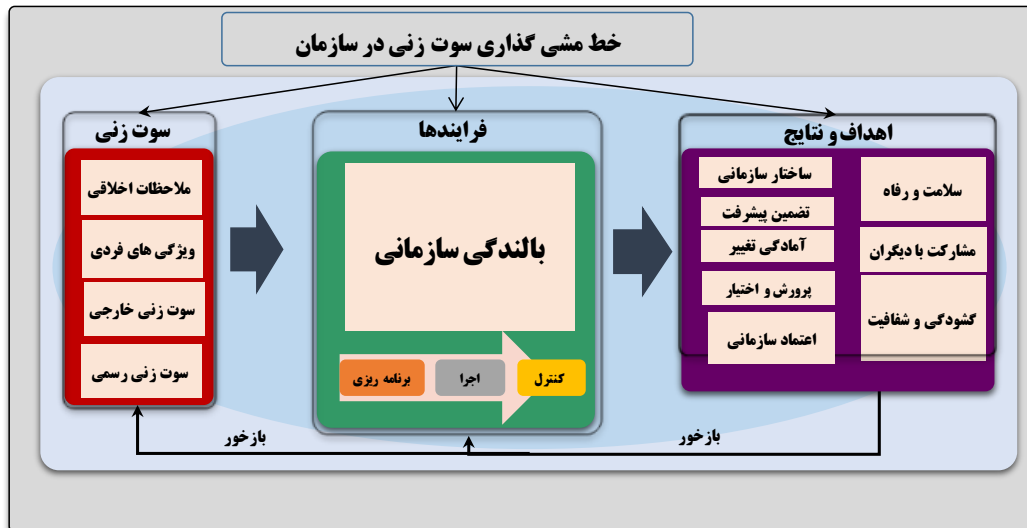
خط مشی گذاری سوت زنی در سازمان

سوت زنی

ملاحظات اخلاقی

ویژگی های فردی

سوت زنی خارجی

سوت زنی رسمی

فرایندها

بالندگی سازمانی

کنترل

اجرا

برنامه ریزی

اهداف و نتایج

ساختار سازمانی

تضمین پیشرفت

آمادگی تغییر

پرورش و اختیار

اعتماد سازمانی

سلامت و رفاه

مشارکت با دیگران

گشودگی و شفافیت

بازخور

بازخور